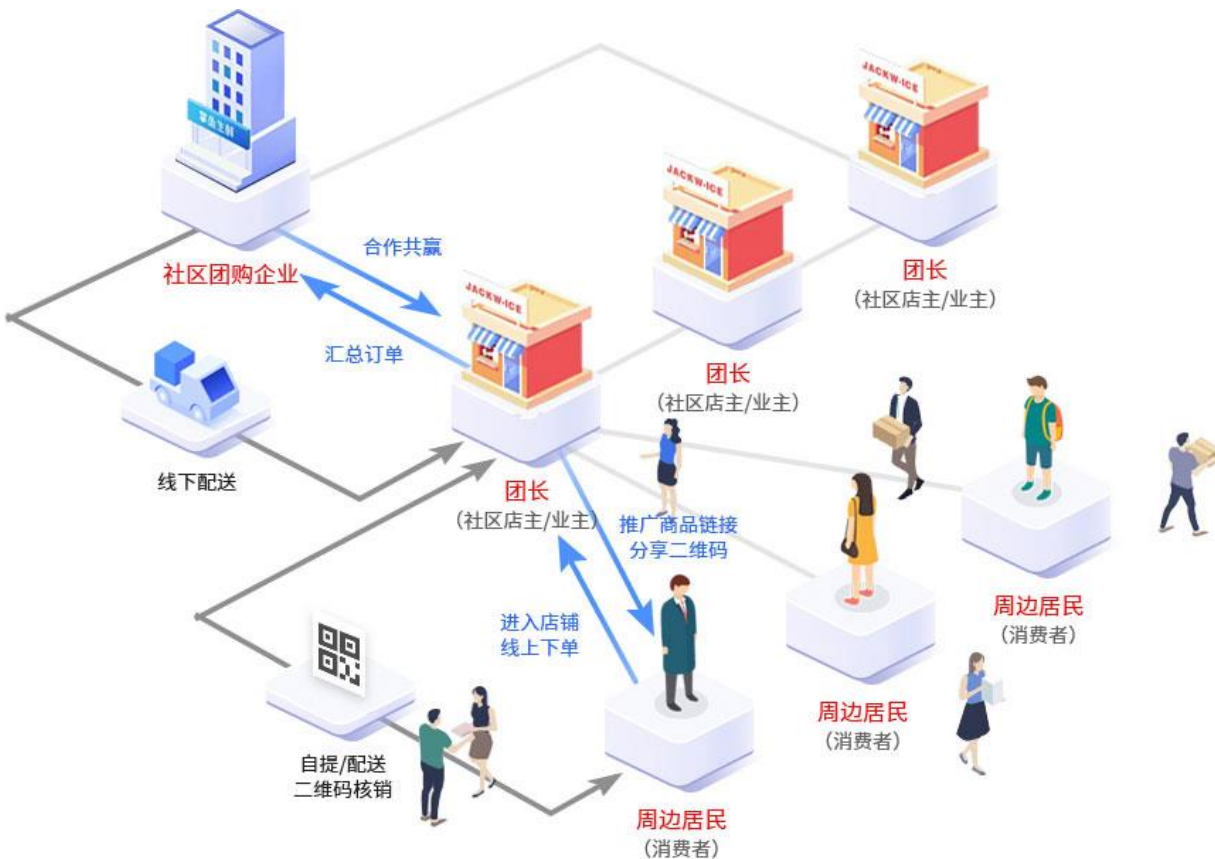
掌店生鲜

JACKW-ICE

JACKW-ICE

社区团购企业

合作共赢

汇总订单

JACKW-ICE

团长
（社区店主/业主）

团长
（社区店主/业主）

线下配送

团长
（社区店主/业主）

推广商品链接
分享二维码

进入店铺
线上下单

周边居民
（消费者）

周边居民
（消费者）

自提/配送
二维码核销

周边居民
（消费者）